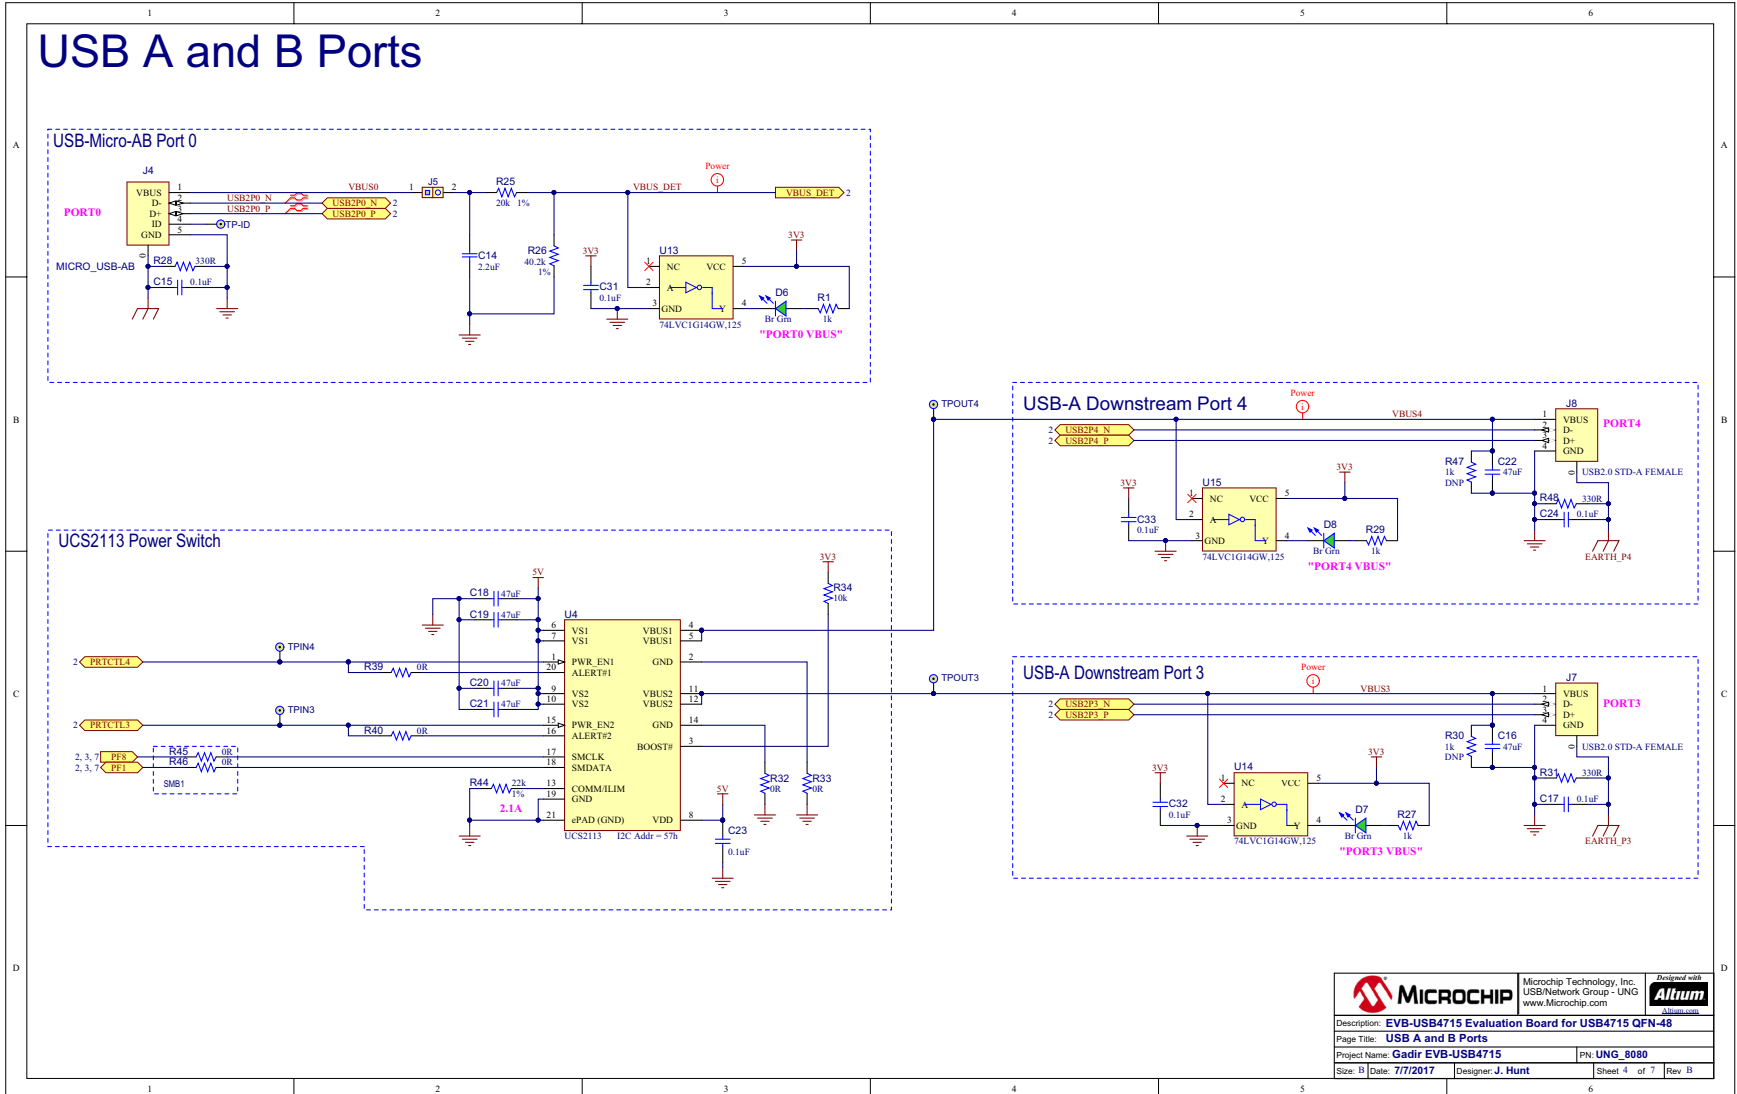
1 2 3 4 5 6

A B C D

USB A and B Ports

USB-Micro-AB Port 0

J4
VBUS
D-
D+
ID
GND
1 2 3 4 5
PORT0
MICRO_USB-AB
TP-ID
USB2P0_N
USB2P0_P
USB2P0_N 2
USB2P0_P 2
VBUS0
1 J5 2
R25
20k 1%
VBUS_DET
Power
VBUS_DET 2
R28 330R
C15 0.1uF
C14 2.2uF
R26 40.2k 1%
3V3
C31 0.1uF
U13
NC VCC
A
GND Y
74LVC1G14GW,125
3V3
D6
Br Grn
R1 1k
"PORT0 VBUS"

USB-A Downstream Port 4
TPOUT4
Power
VBUS4
USB2P4_N
USB2P4_P
J8
VBUS
D-
D+
GND
PORT4
USB2.0 STD-A FEMALE
R47 1k DNP
C22 47uF
R48 330R
C24 0.1uF
EARTH_P4
3V3
U15
NC VCC
A
GND Y
74LVC1G14GW,125
3V3
C33 0.1uF
D8
Br Grn
R29 1k
"PORT4 VBUS"

UCS2113 Power Switch
5V
C18 47uF
C19 47uF
U4
VS1
VS1
PWR_EN1
ALERT#1
VS2
VS2
PWR_EN2
ALERT#2
SMCLK
SMDATA
COMM/ILIM
GND
ePAD (GND)
VBUS1
VBUS1
GND
VBUS2
VBUS2
GND
BOOST#
VDD
UCS2113 I2C Addr = 57h
TPIN4
PRTCTL4
R39 0R
C20 47uF
C21 47uF
TPIN3
PRTCTL3
R40 0R
R45 0R
R46 0R
PF8
PF1
2, 3, 7
2, 3, 7
SMB1
R44 22k 1%
2.1A
3V3
R34 10k
R32 0R
R33 0R
5V
C23 0.1uF

USB-A Downstream Port 3
TPOUT3
Power
VBUS3
USB2P3_N
USB2P3_P
J7
VBUS
D-
D+
GND
PORT3
USB2.0 STD-A FEMALE
R30 1k DNP
C16 47uF
R31 330R
C17 0.1uF
EARTH_P3
3V3
U14
NC VCC
A
GND Y
74LVC1G14GW,125
3V3
C32 0.1uF
D7
Br Grn
R27 1k
"PORT3 VBUS"

MICROCHIP
Microchip Technology, Inc.
USB/Network Group - UNG
www.Microchip.com
Designed with
Altium
Altium.com
Description: EVB-USB4715 Evaluation Board for USB4715 QFN-48
Page Title: USB A and B Ports
Project Name: Gadir EVB-USB4715
PN: UNG_8080
Size: B Date: 7/7/2017 Designer: J. Hunt Sheet 4 of 7 Rev B